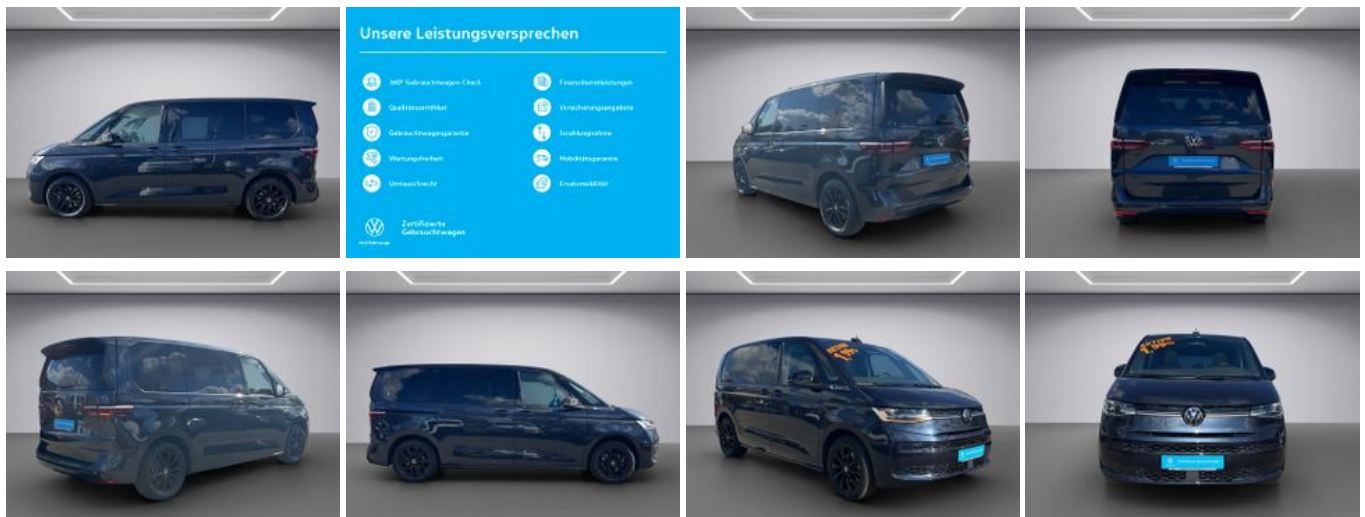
Unsere Leistungsversprechen

360° Gebrauchtwagen-Check
Qualitätszertifikat
Gebrauchtwagengarantie
Wartungsfreiheit
Umtauschrecht

Finanzdienstleistungen
Versicherungsangebote
Inzahlungnahme
Mobilitätsgarantie
Ersatzmobilität

Zertifizierte Gebrauchtwagen
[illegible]